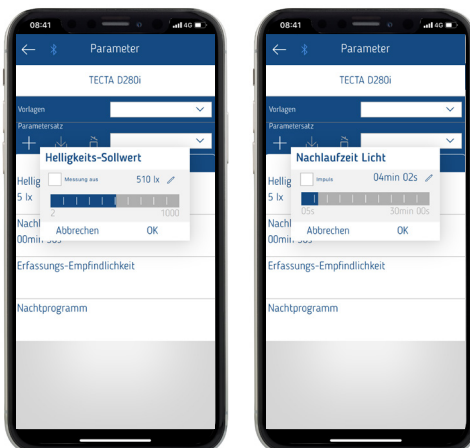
08:41

Parameter

TECTA D280i

Vorlagen

Parametersatz

Helligkeits-Sollwert

Messung aus

510 lx

2

1000

Abbrechen

OK

Hellig

5 lx

Nachl

00min 00s

Erfassungs-Empfindlichkeit

Nachtprogramm

08:41

Parameter

TECTA D280i

Vorlagen

Parametersatz

Nachlaufzeit Licht

Impuls

04min 02s

05s

30min 00s

Abbrechen

OK

Hellig

5 lx

Nachl

00min

Erfassungs-Empfindlichkeit

Nachtprogramm